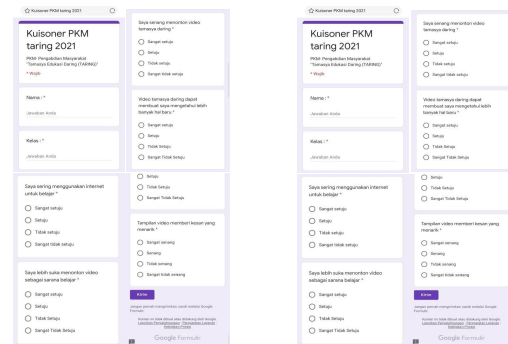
Kuisoner PKM taring 2021

Kuisoner PKM taring 2021

PKM: Pengabdian Masyarakat "Temasya Edukasi Daring (TAKING)"

* Wajib

Nama : *

Jawaban Anda

Kelas : *

Jawaban Anda

Saya sering menggunakan internet untuk belajar *

Sangat setuju

Setuju

Tidak setuju

Sangat tidak setuju

Saya lebih suka menonton video sebagai sarana belajar *

Sangat setuju

Setuju

Tidak Setuju

Sangat Tidak Setuju

Saya senang menonton video temasya daring *

Sangat setuju

Setuju

Tidak setuju

Sangat tidak setuju

Video temasya daring dapat membuat saya mengetahui lebih banyak hal baru *

Sangat setuju

Setuju

Tidak Setuju

Sangat Tidak Setuju

Setuju

Tidak Setuju

Sangat Tidak Setuju

Tampilan video memberi kesan yang menarik *

Sangat senang

Senang

Tidak senang

Sangat tidak senang

Kirim

Jangan pernah mengirimkan sandi melalui Google Formulir.

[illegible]

Google Formulir

Kuisoner PKM taring 2021

Kuisoner PKM taring 2021

PKM: Pengabdian Masyarakat "Temasya Edukasi Daring (TAKING)"

* Wajib

Nama : *

Jawaban Anda

Kelas : *

Jawaban Anda

Saya sering menggunakan internet untuk belajar *

Sangat setuju

Setuju

Tidak setuju

Sangat tidak setuju

Saya lebih suka menonton video sebagai sarana belajar *

Sangat setuju

Setuju

Tidak Setuju

Sangat Tidak Setuju

Saya senang menonton video temasya daring *

Sangat setuju

Setuju

Tidak setuju

Sangat tidak setuju

Video temasya daring dapat membuat saya mengetahui lebih banyak hal baru *

Sangat setuju

Setuju

Tidak Setuju

Sangat Tidak Setuju

Setuju

Tidak Setuju

Sangat Tidak Setuju

Tampilan video memberi kesan yang menarik *

Sangat senang

Senang

Tidak senang

Sangat tidak senang

Kirim

Jangan pernah mengirimkan sandi melalui Google Formulir.

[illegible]

Google Formulir